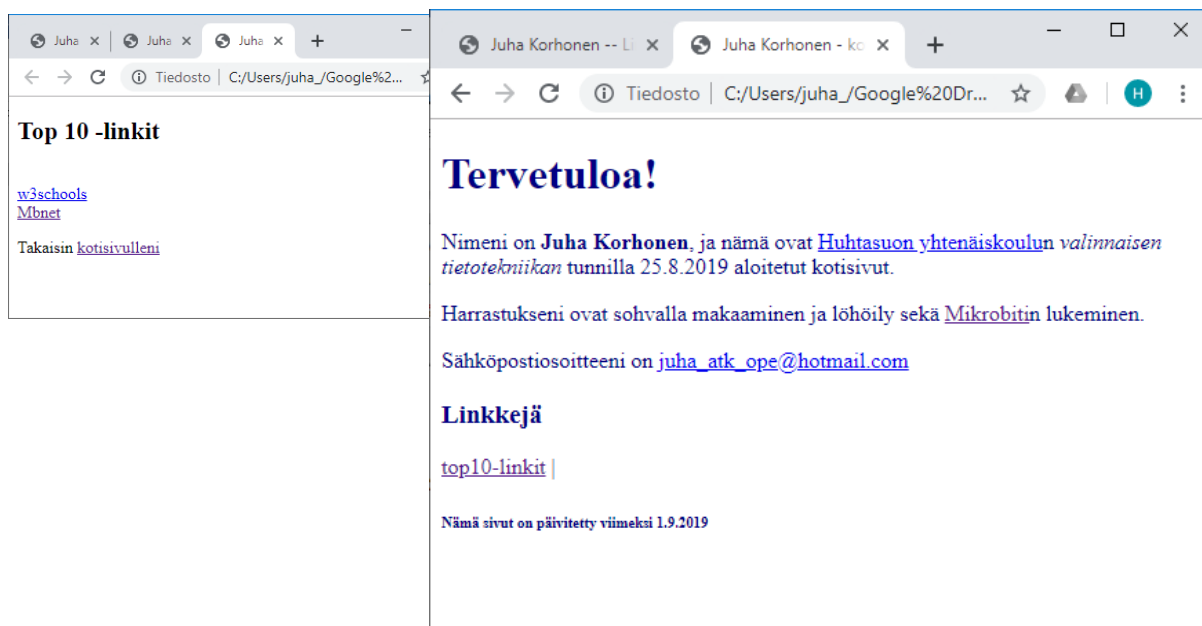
Juha × | Juha × | Juha × +

Tiedosto | C:/Users/juha_/Google%2...

Top 10 -linkit

w3schools
Mbnet

Takaisin kotisivulleni

Juha Korhonen -- Li × | Juha Korhonen - ko × +

Tiedosto | C:/Users/juha_/Google%20Dr...

H

Tervetuloa!

Nimeni on **Juha Korhonen**, ja nämä ovat Huhtasuon yhtenäiskoulun *valinnaisen tietotekniikan* tunnilla 25.8.2019 aloitetut kotisivut.

Harrastukseni ovat sohvalla makaaminen ja löhöily sekä Mikrobitin lukeminen.

Sähköpostiosoitteeni on juha_atk_ope@hotmail.com

Linkkejä

top10-linkit |

Nämä sivut on päivitetty viimeksi 1.9.2019